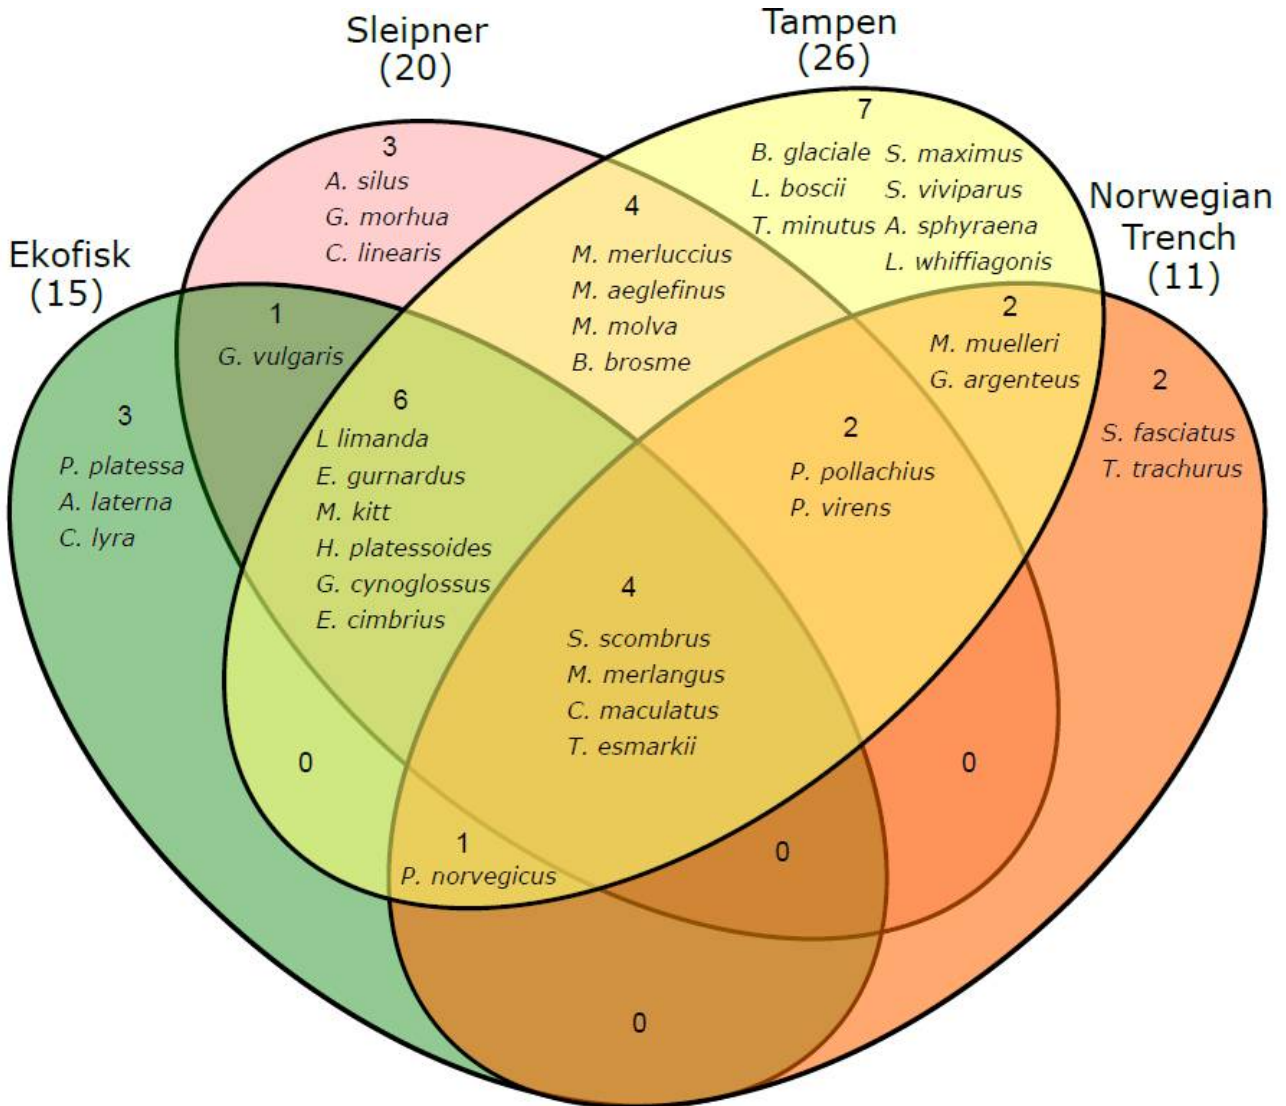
Sleipner
(20)

Tampen
(26)

Norwegian
Trench
(11)

Ekofisk
(15)

3
A. silus
G. morhua
C. linearis

7
B. glaciale
L. boscii
T. minutus
S. maximus
S. viviparus
A. sphyraena
L. whiffiagonis

4
M. merluccius
M. aeglefinus
M. molva
B. brosme

1
G. vulgaris

2
M. muelleri
G. argenteus

2
S. fasciatus
T. trachurus

3
P. platessa
A. laterna
C. lyra

6
L limanda
E. gurnardus
M. kitt
H. platessoides
G. cynoglossus
E. cimbrius

2
P. pollachius
P. virens

4
S. scombrus
M. merlangus
C. maculatus
T. esmarkii

0

0

1
P. norvegicus

0

0